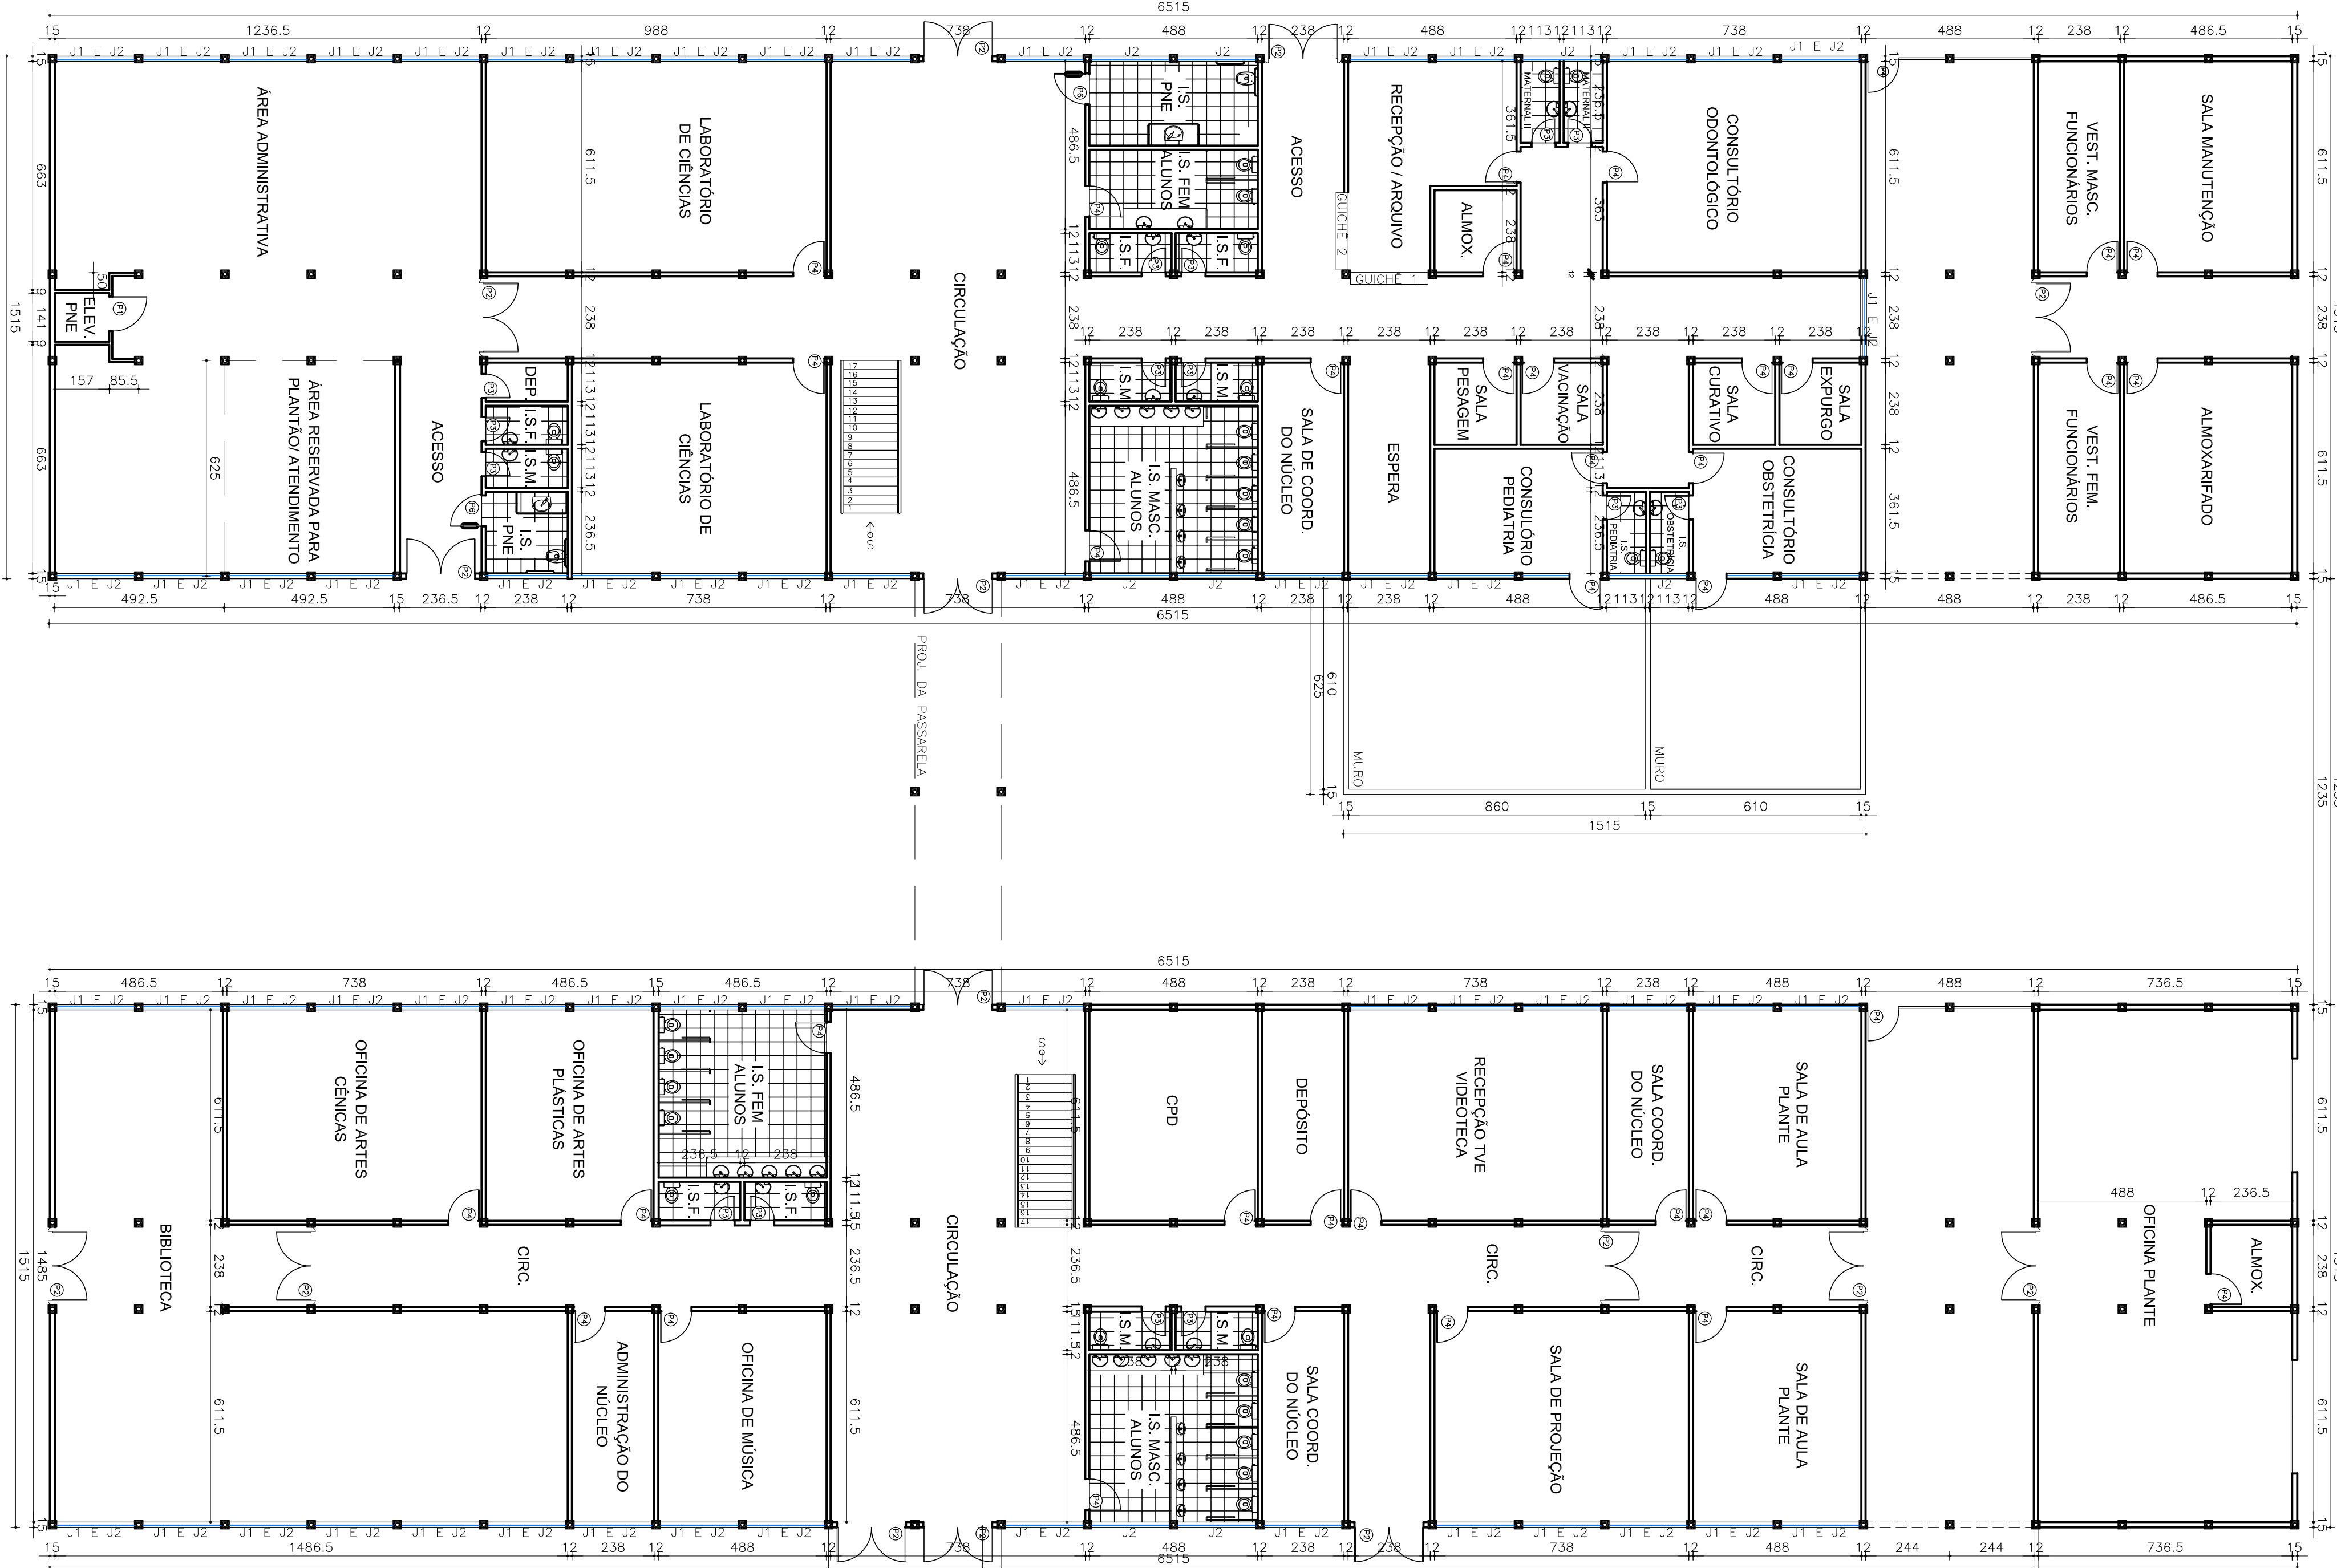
6515

15 1236.5 12 988 12 738 12 488 12 238 12 488 12 113 12 113 12 738 12 488 12 238 12 486.5 15

J1 E J2 J1 E J2 J1 E J2 J1 E J2 J1 E J2 J1 E J2 J1 E J2 J1 E J2 J1 E J2 J1 E J2 J2 J2 J1 E J2 J1 E J2 J2 J1 E J2 J1 E J2 J1 E J2

ÁREA ADMINISTRATIVA

LABORATÓRIO DE CIÊNCIAS

I.S. PNE

I.S. FEM ALUNOS

I.S.F.

I.S.F.

ACESSO

RECEPÇÃO / ARQUIVO

GUICHÊ 2

GUICHÊ 1

ALMOX.

MATERNAL II

MATERNAL I

CONSULTÓRIO ODONTOLÓGICO

VEST. MASC. FUNCIONÁRIOS

SALA MANUTENÇÃO

ELEV. PNE

CIRCULAÇÃO

ÁREA RESERVADA PARA PLANTÃO/ ATENDIMENTO

ACESSO

DEP.

I.S.F.

I.S.M.

I.S. PNE

LABORATÓRIO DE CIÊNCIAS

I.S.M.

I.S.M.

I.S. MASC. ALUNOS

SALA DE COORD. DO NÚCLEO

ESPERA

SALA PESAGEM

SALA VACINAÇÃO

CONSULTÓRIO PEDIATRIA

I.S. PEDIATRIA

I.S. OBSTETRÍCIA

SALA CURATIVO

SALA EXPURGO

CONSULTÓRIO OBSTETRÍCIA

VEST. FEM. FUNCIONÁRIOS

ALMOXARIFADO

663 663 1515 611.5 486.5 611.5 611.5 611.5 625 238 141 157 85.5 50 236.5 361.5 363 238

15 492.5 492.5 15 236.5 12 238 12 738 12 738 12 488 12 238 12 238 12 488 12 113 12 113 12 488 12 488 12 238 12 486.5 15

6515

PROJ. DA PASSARELA

610 625

MURO

MURO

15 860 15 610 15

1515

1235

6515

15 486.5 12 738 12 486.5 15 486.5 12 738 12 488 12 238 12 738 12 238 12 488 12 488 12 736.5 15

OFICINA DE ARTES CÊNICAS

OFICINA DE ARTES PLÁSTICAS

I.S. FEM ALUNOS

I.S.F.

I.S.F.

CPD

DEPÓSITO

RECEPÇÃO TVE VIDEOTECA

SALA COORD. DO NÚCLEO

SALA DE AULA PLANTE

BIBLIOTECA

CIRC.

CIRCULAÇÃO

CIRC.

CIRC.

OFICINA PLANTE

ALMOX.

488 12 236.5

ADMINISTRAÇÃO DO NÚCLEO

OFICINA DE MÚSICA

I.S.M.

I.S.M.

I.S. MASC. ALUNOS

SALA COORD. DO NÚCLEO

SALA DE PROJEÇÃO

SALA DE AULA PLANTE

1485 1515 611.5 611.5 486.5 236.5 238

15 1486.5 12 238 12 488 12 738 12 488 12 238 12 238 12 738 12 488 12 244 244 12 736.5 15

6515